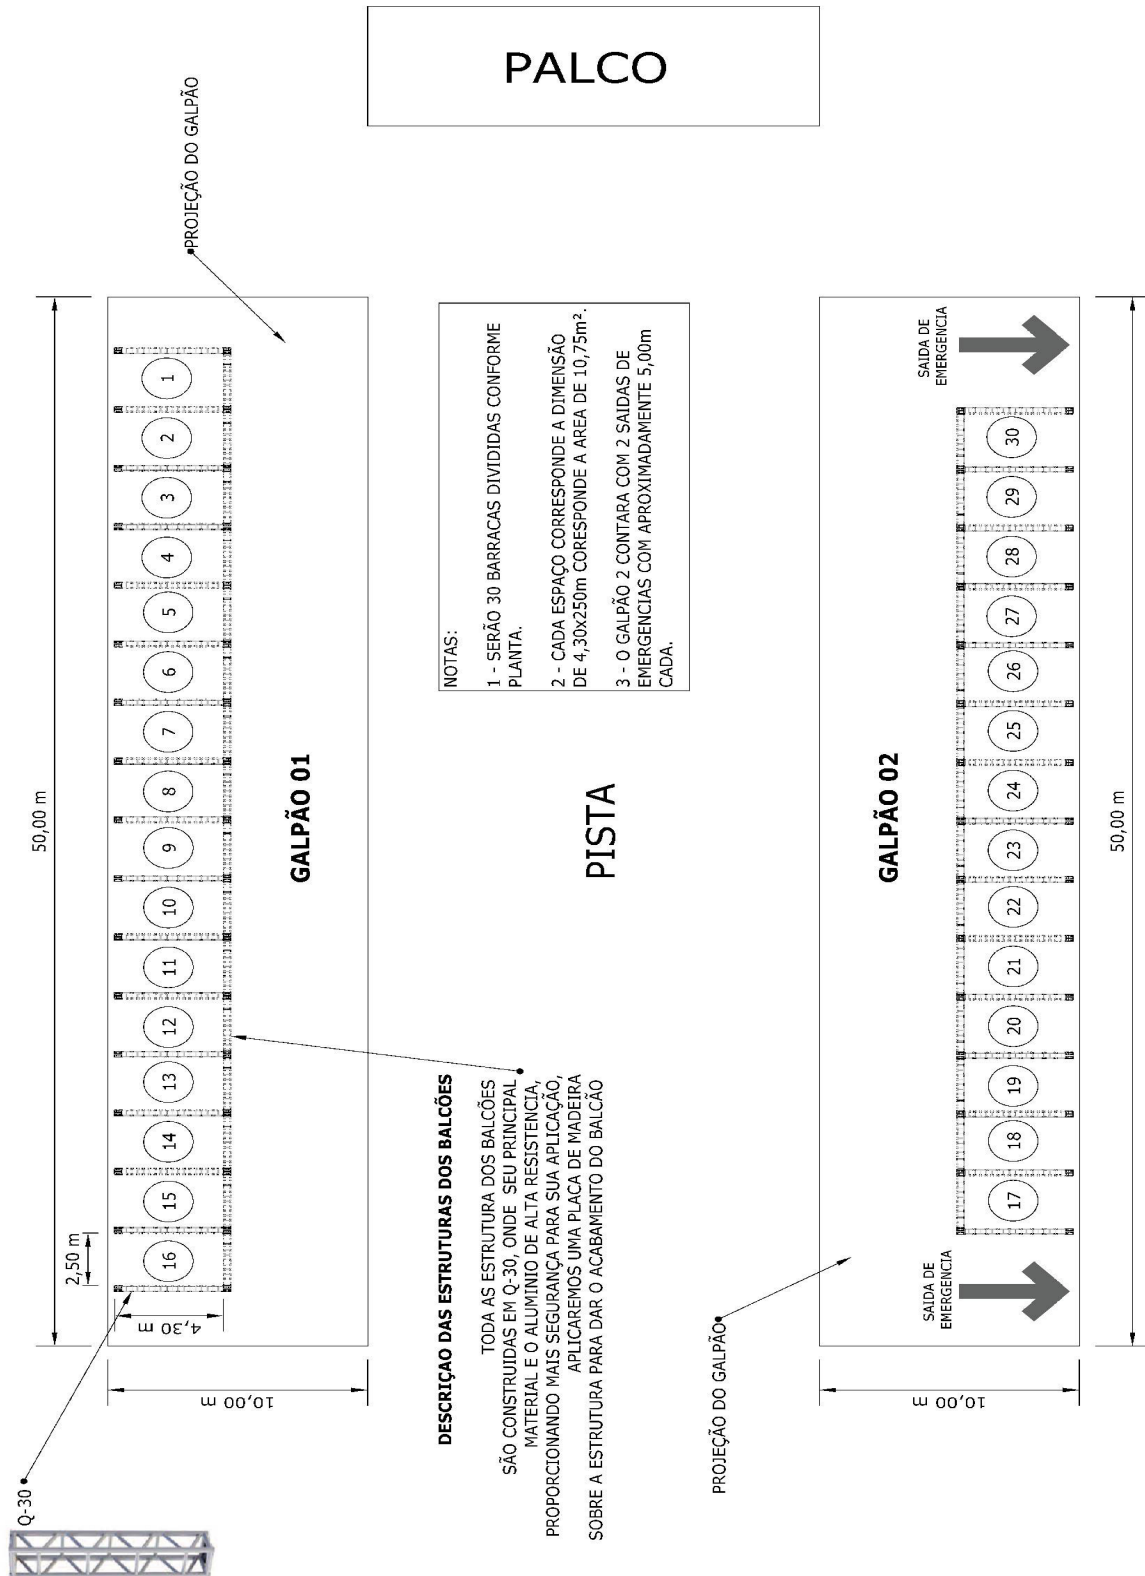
PALCO

PROJEÇÃO DO GALPÃO

50,00 m

1
2
3
4
5
6
7
8
9
10
11
12
13
14
15
16

2,50 m

4,30 m

10,00 m

GALPÃO 01

Q-30

NOTAS:

1 - SERÃO 30 BARRACAS DIVIDIDAS CONFORME PLANTA.

2 - CADA ESPAÇO CORRESPONDE A DIMENSÃO DE 4,30x250m CORESPONDE A AREA DE 10,75m².

3 - O GALPÃO 2 CONTARA COM 2 SAIDAS DE EMERGENCIAS COM APROXIMADAMENTE 5,00m CADA.

PISTA

DESCRIÇÃO DAS ESTRUTURAS DOS BALCÕES

TODA AS ESTRUTURA DOS BALCÕES SÃO CONSTRUIDAS EM Q-30, ONDE SEU PRINCIPAL MATERIAL E O ALUMINIO DE ALTA RESISTENCIA, PROPORCIONANDO MAIS SEGURANÇA PARA SUA APLICAÇÃO, APLICAREMOS UMA PLACA DE MADEIRA SOBRE A ESTRUTURA PARA DAR O ACABAMENTO DO BALCÃO

SAIDA DE EMERGENCIA

30
29
28
27
26
25
24
23
22
21
20
19
18
17

GALPÃO 02

50,00 m

SAIDA DE EMERGENCIA

PROJEÇÃO DO GALPÃO

10,00 m